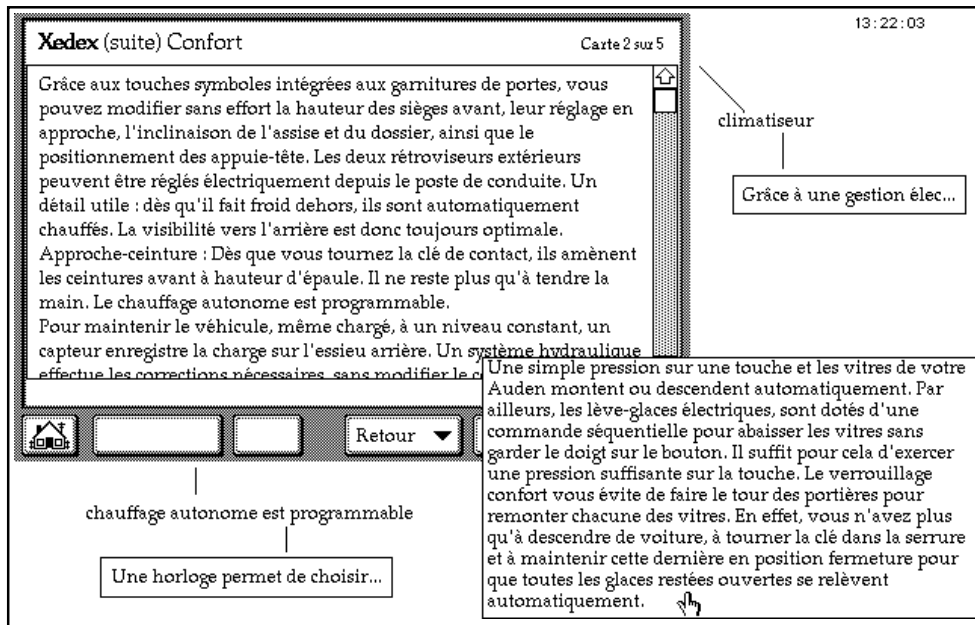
13:22:03

Xedex (suite) Confort

Carte 2 sur 5

Grâce aux touches symboles intégrées aux garnitures de portes, vous pouvez modifier sans effort la hauteur des sièges avant, leur réglage en approche, l'inclinaison de l'assise et du dossier, ainsi que le positionnement des appuie-tête. Les deux rétroviseurs extérieurs peuvent être réglés électriquement depuis le poste de conduite. Un détail utile : dès qu'il fait froid dehors, ils sont automatiquement chauffés. La visibilité vers l'arrière est donc toujours optimale.
Approche-ceinture : Dès que vous tournez la clé de contact, ils amènent les ceintures avant à hauteur d'épaule. Il ne reste plus qu'à tendre la main. Le chauffage autonome est programmable.
Pour maintenir le véhicule, même chargé, à un niveau constant, un capteur enregistre la charge sur l'essieu arrière. Un système hydraulique effectue les corrections nécessaires, sans modifier le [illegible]

climatiseur

Grâce à une gestion élec...

Retour

Une simple pression sur une touche et les vitres de votre Auden montent ou descendent automatiquement. Par ailleurs, les lève-glaces électriques, sont dotés d'une commande séquentielle pour abaisser les vitres sans garder le doigt sur le bouton. Il suffit pour cela d'exercer une pression suffisante sur la touche. Le verrouillage confort vous évite de faire le tour des portières pour remonter chacune des vitres. En effet, vous n'avez plus qu'à descendre de voiture, à tourner la clé dans la serrure et à maintenir cette dernière en position fermeture pour que toutes les glaces restées ouvertes se relèvent automatiquement.

chauffage autonome est programmable

Une horloge permet de choisir...